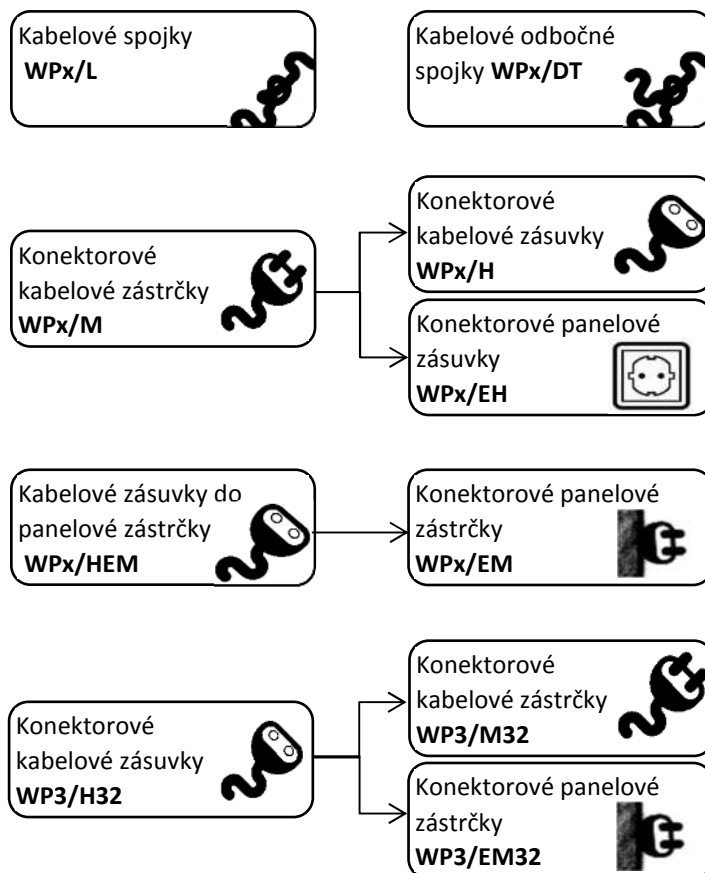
Kabelové spojky
**WPx/L**

Kabelové odbočné spojky **WPx/DT**

Konektorové kabelové zástrčky
**WPx/M**

Konektorové kabelové zásuvky
**WPx/H**

Konektorové panelové zásuvky
**WPx/EH**

Kabelové zásuvky do panelové zástrčky
**WPx/HEM**

Konektorové panelové zástrčky
**WPx/EM**

Konektorové kabelové zásuvky
**WP3/H32**

Konektorové kabelové zástrčky
**WP3/M32**

Konektorové panelové zástrčky
**WP3/EM32**